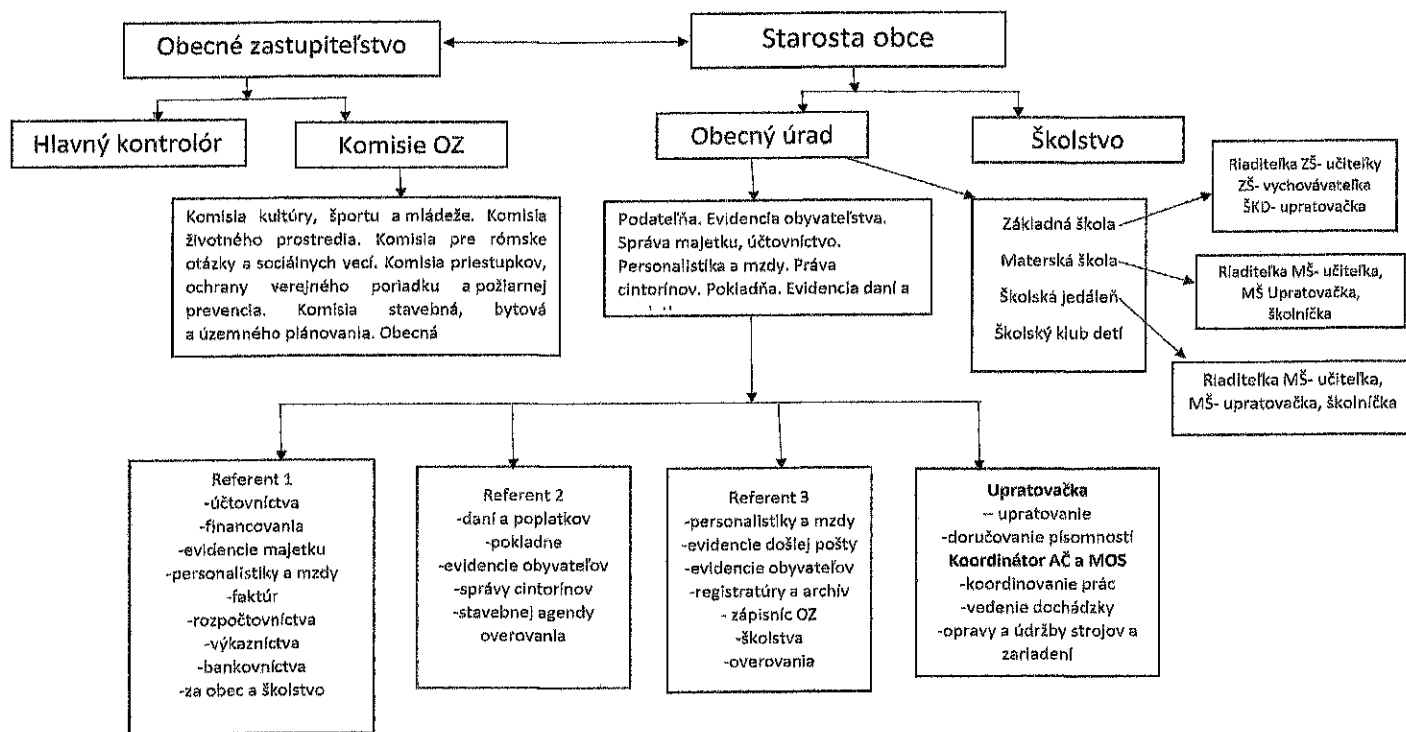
Obecné zastupiteľstvo

Starosta obce

Hlavný kontrolór

Komisie OZ

Obecný úrad

Školstvo

Komisia kultúry, športu a mládeže. Komisia životného prostredia. Komisia pre rómske otázky a sociálnych vecí. Komisia priestupkov, ochrany verejného poriadku a požiarnej prevencia. Komisia stavebná, bytová a územného plánovania. Obecná

Podateľňa. Evidencia obyvateľstva. Správa majetku, účtovníctvo. Personalistika a mzdy. Práva cintorínov. Pokladňa. Evidencia daní a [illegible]

Základná škola
Materská škola
Školská jedáleň
Školský klub detí

Riaditeľka ZŠ- učiteľky ZŠ- vychovávateľka ŠKD- upratovačka

Riaditeľka MŠ- učiteľka, MŠ Upratovačka, školníčka

Riaditeľka MŠ- učiteľka, MŠ- upratovačka, školníčka

Referent 1
-účtovníctva
-financovania
-evidencie majetku
-personalistiky a mzdy
-faktúr
-rozpočtovníctva
-výkazníctva
-bankovníctva
-za obec a školstvo

Referent 2
-daní a poplatkov
-pokladne
-evidencie obyvateľov
-správy cintorínov
-stavebnej agendy
overovania

Referent 3
-personalistiky a mzdy
-evidencie došlej pošty
-evidencie obyvateľov
-registratúry a archív
- zápisníc OZ
-školstva
-overovania

Upratovačka
-- upratovanie
-doručovanie písomností
Koordinátor AČ a MOS
-koordinovanie prác
-vedenie dochádzky
-opravy a údržby strojov a zariadení